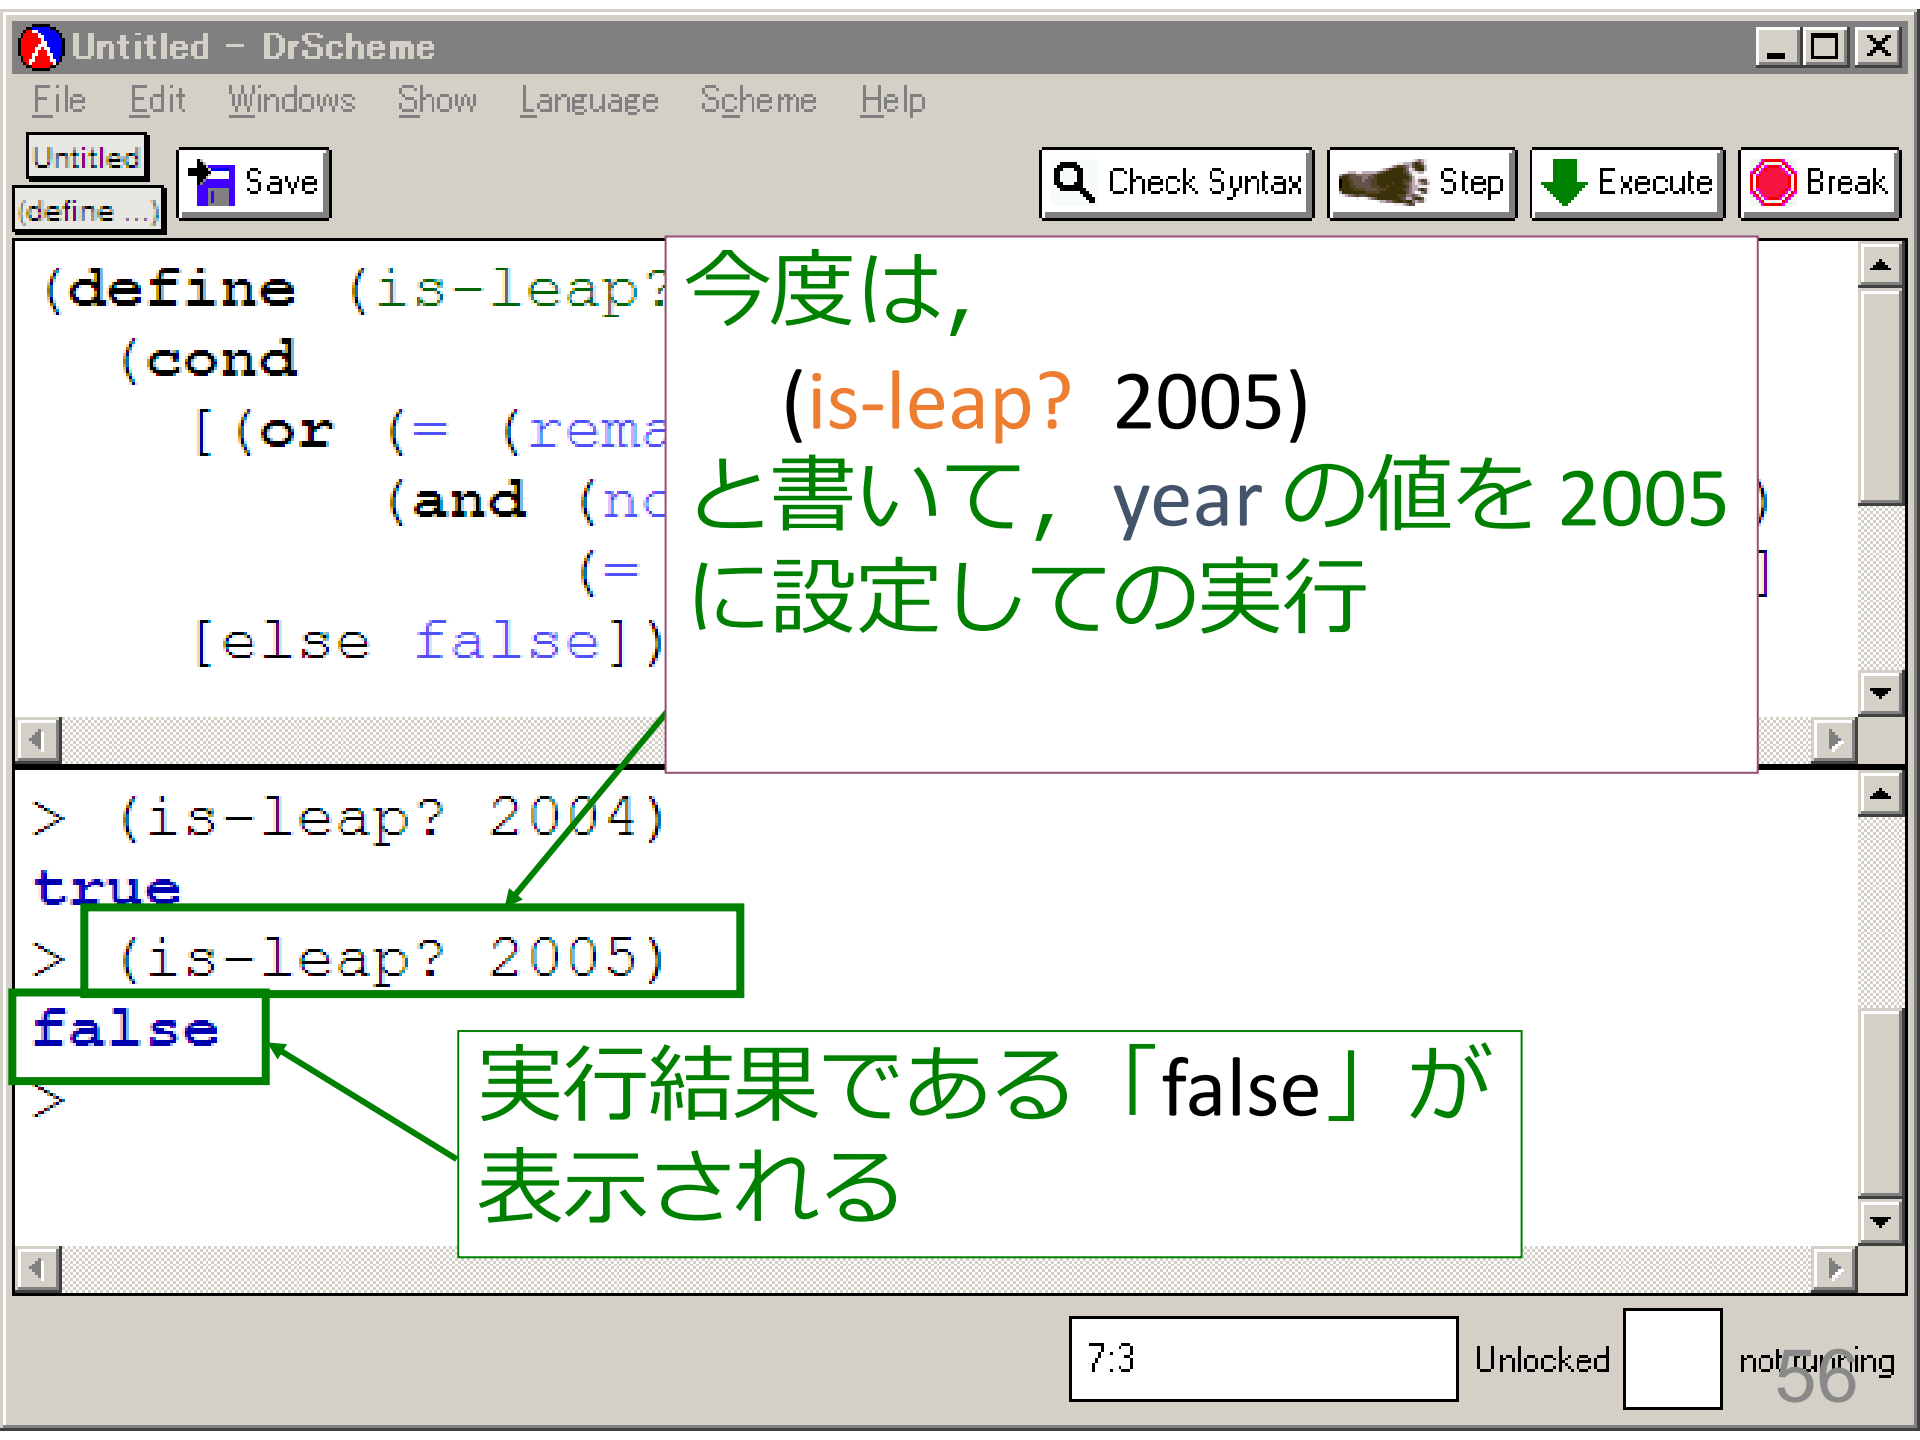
Untitled - DrScheme
File Edit Windows Show Language Scheme Help
Untitled
(define ...)
Save
Check Syntax Step Execute Break

(define (is-leap?
  (cond
    [(or (= (rema
         (and (no
              (=
    [else false]))

今度は，
(is-leap? 2005)
と書いて，year の値を 2005
に設定しての実行

> (is-leap? 2004)
true
> (is-leap? 2005)
false
>

実行結果である「false」が
表示される

7:3
Unlocked
not running
56